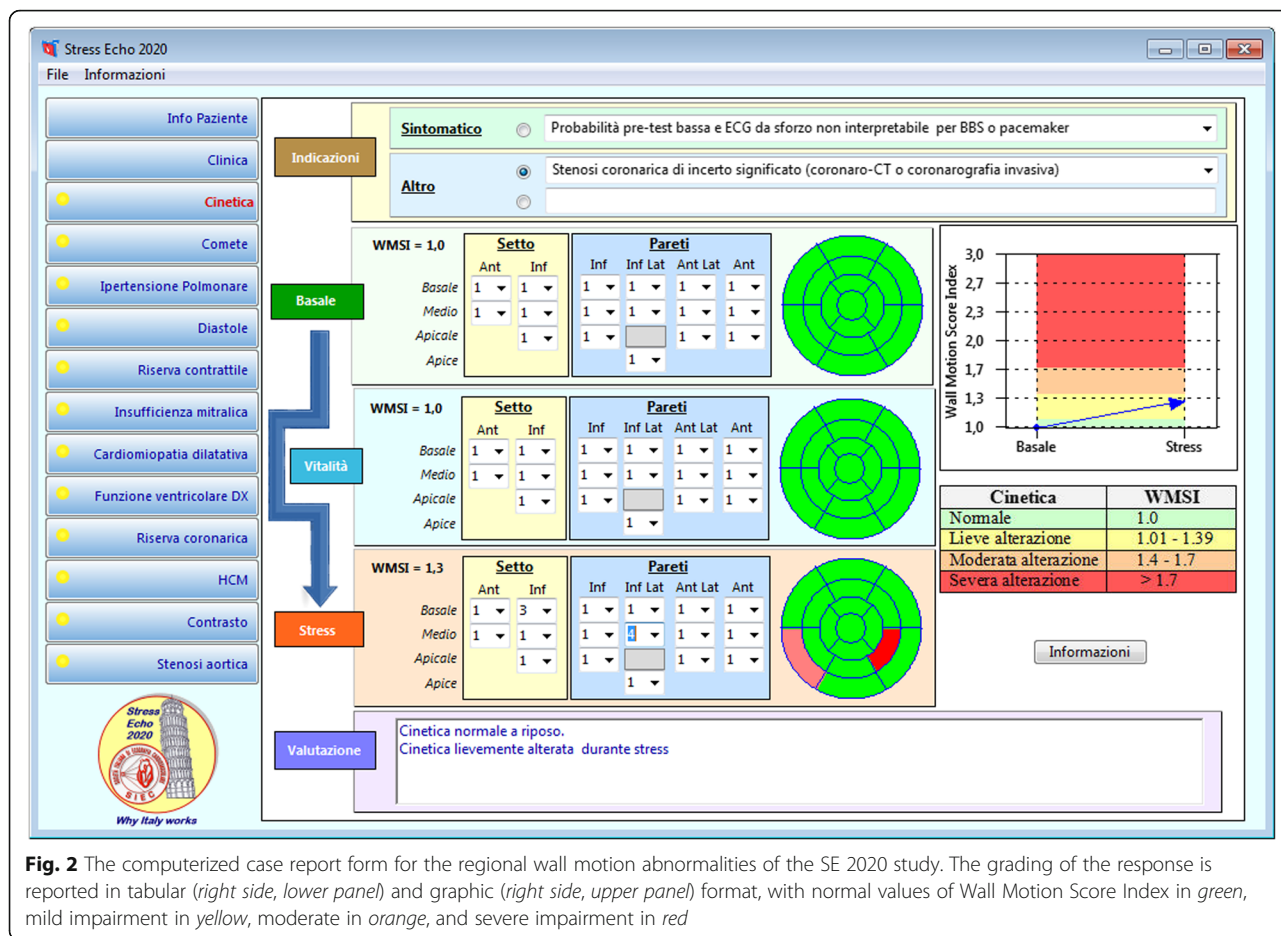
Stress Echo 2020

File Informazioni

Info Paziente
Clinica
Cinetica
Comete
Ipertensione Polmonare
Diastole
Riserva contrattile
Insufficienza mitralica
Cardiomiopatia dilatativa
Funzione ventricolare DX
Riserva coronarica
HCM
Contrasto
Stenosi aortica

Stress Echo 2020
SIEC
Why Italy works

Indicazioni

Sintomatico
Probabilità pre-test bassa e ECG da sforzo non interpretabile per BBS o pacemaker

Altro
Stenosi coronarica di incerto significato (coronaro-CT o coronarografia invasiva)

Basale

WMSI = 1,0

| | Setto Ant | Setto Inf | Pareti Inf | Inf Lat | Ant Lat | Ant |
|---|---|---|---|---|---|---|
| Basale | 1 | 1 | 1 | 1 | 1 | 1 |
| Medio | 1 | 1 | 1 | 1 | 1 | 1 |
| Apicale | | 1 | 1 | | 1 | 1 |
| Apice | | | | 1 | | |

Vitalità

WMSI = 1,0

| | Setto Ant | Setto Inf | Pareti Inf | Inf Lat | Ant Lat | Ant |
|---|---|---|---|---|---|---|
| Basale | 1 | 1 | 1 | 1 | 1 | 1 |
| Medio | 1 | 1 | 1 | 1 | 1 | 1 |
| Apicale | | 1 | 1 | | 1 | 1 |
| Apice | | | | 1 | | |

Stress

WMSI = 1,3

| | Setto Ant | Setto Inf | Pareti Inf | Inf Lat | Ant Lat | Ant |
|---|---|---|---|---|---|---|
| Basale | 1 | 3 | 1 | 1 | 1 | 1 |
| Medio | 1 | 1 | 1 | 4 | 1 | 1 |
| Apicale | | 1 | 1 | | 1 | 1 |
| Apice | | | | 1 | | |

Wall Motion Score Index
3,0
2,7
2,3
2,0
1,7
1,3
1,0
Basale
Stress

| Cinetica | WMSI |
|---|---|
| Normale | 1.0 |
| Lieve alterazione | 1.01 - 1.39 |
| Moderata alterazione | 1.4 - 1.7 |
| Severa alterazione | > 1.7 |

Informazioni

Valutazione
Cinetica normale a riposo.
Cinetica lievemente alterata durante stress

Fig. 2 The computerized case report form for the regional wall motion abnormalities of the SE 2020 study. The grading of the response is reported in tabular (right side, lower panel) and graphic (right side, upper panel) format, with normal values of Wall Motion Score Index in green, mild impairment in yellow, moderate in orange, and severe impairment in red